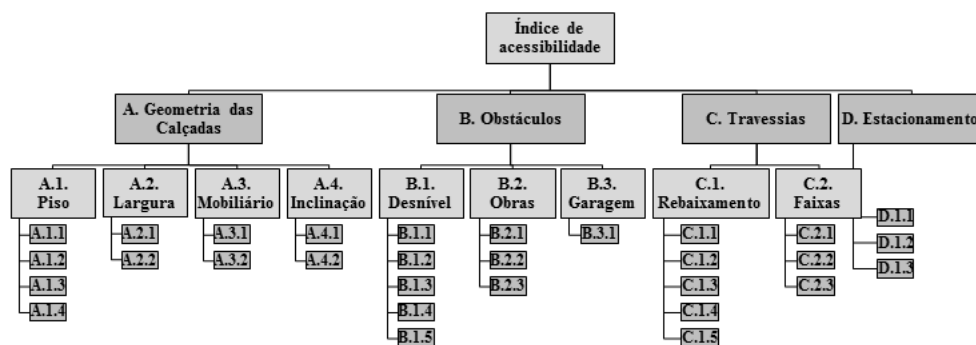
Índice de acessibilidade

A. Geometria das Calçadas

B. Obstáculos

C. Travessias

D. Estacionamento

A.1. Piso

A.1.1

A.1.2

A.1.3

A.1.4

A.2. Largura

A.2.1

A.2.2

A.3. Mobiliário

A.3.1

A.3.2

A.4. Inclinação

A.4.1

A.4.2

B.1. Desnível

B.1.1

B.1.2

B.1.3

B.1.4

B.1.5

B.2. Obras

B.2.1

B.2.2

B.2.3

B.3. Garagem

B.3.1

C.1. Rebaixamento

C.1.1

C.1.2

C.1.3

C.1.4

C.1.5

C.2. Faixas

C.2.1

C.2.2

C.2.3

D.1.1

D.1.2

D.1.3